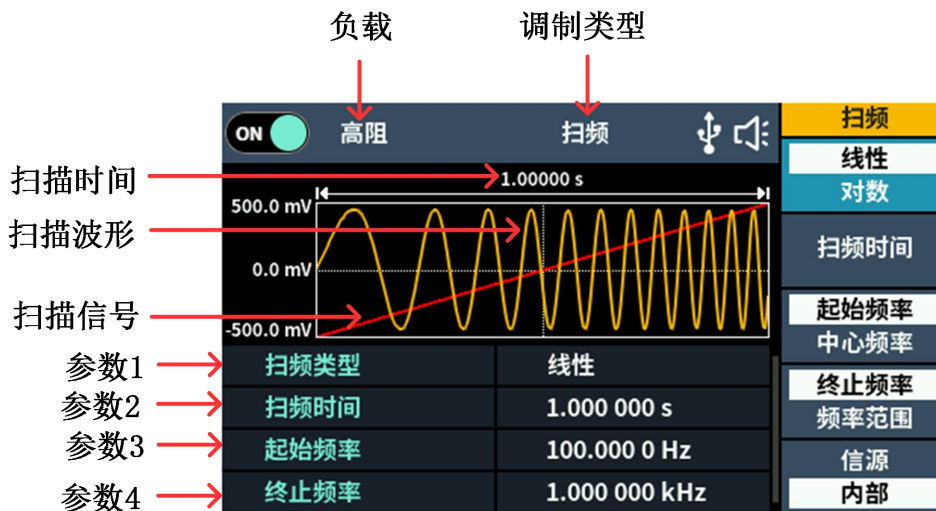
负载

调制类型

ON

高阻

扫频

扫频

线性

对数

扫频时间

起始频率

中心频率

终止频率

频率范围

信源

内部

扫描时间

1.00000 s

500.0 mV

扫描波形

0.0 mV

扫描信号

-500.0 mV

参数1

扫频类型

线性

参数2

扫频时间

1.000 000 s

参数3

起始频率

100.000 0 Hz

参数4

终止频率

1.000 000 kHz